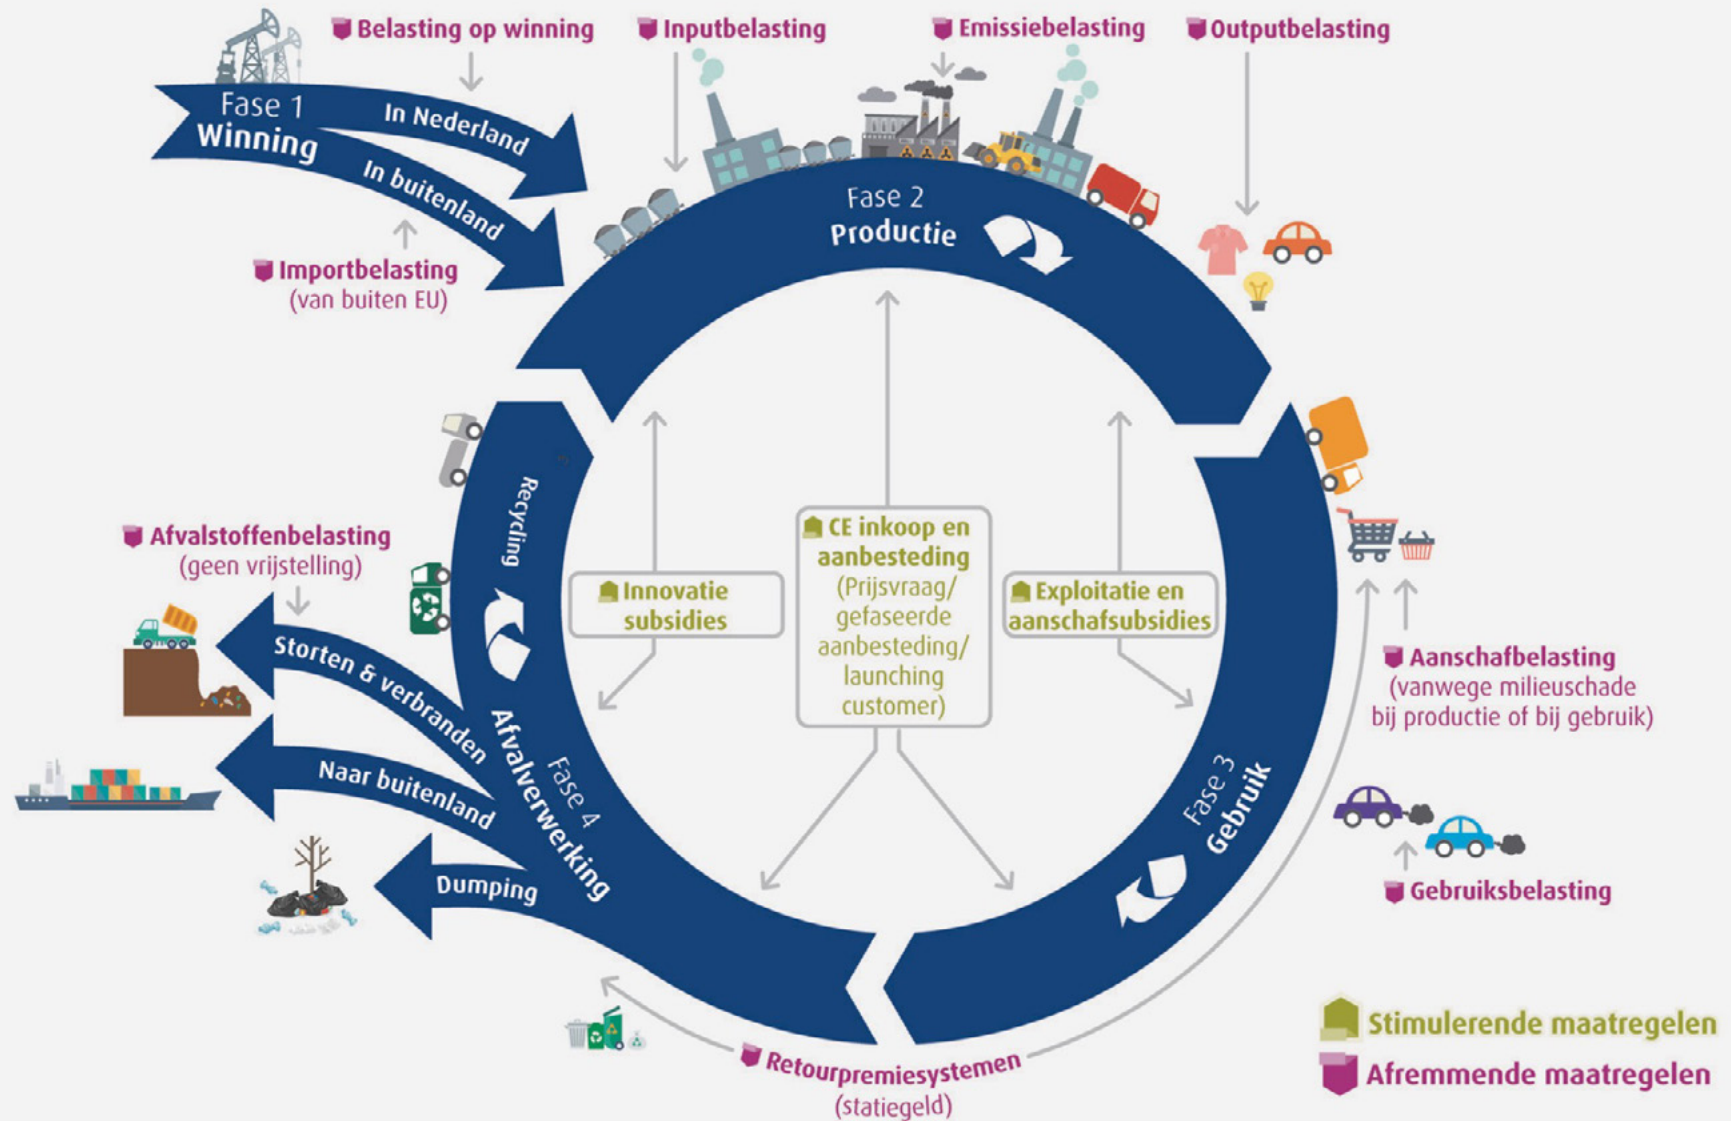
Belasting op winning

Inputbelasting

Emissiebelasting

Outputbelasting

Fase 1
Winning

In Nederland

In buitenland

Importbelasting
(van buiten EU)

Fase 2
Productie

Recycling

Afvalstoffenbelasting
(geen vrijstelling)

Innovatie subsidies

CE inkoop en aanbesteding
(Prijsvraag/ gefaseerde aanbesteding/ launching customer)

Exploitatie en aanschafsubsidies

Aanschafbelasting
(vanwege milieuschade bij productie of bij gebruik)

Storten & verbranden

Naar buitenland

Dumping

Fase 4
Afvalverwerking

Fase 3
Gebruik

Gebruiksbelasting

Retourpremiesystemen
(statiegeld)

Stimulerende maatregelen

Afremmende maatregelen